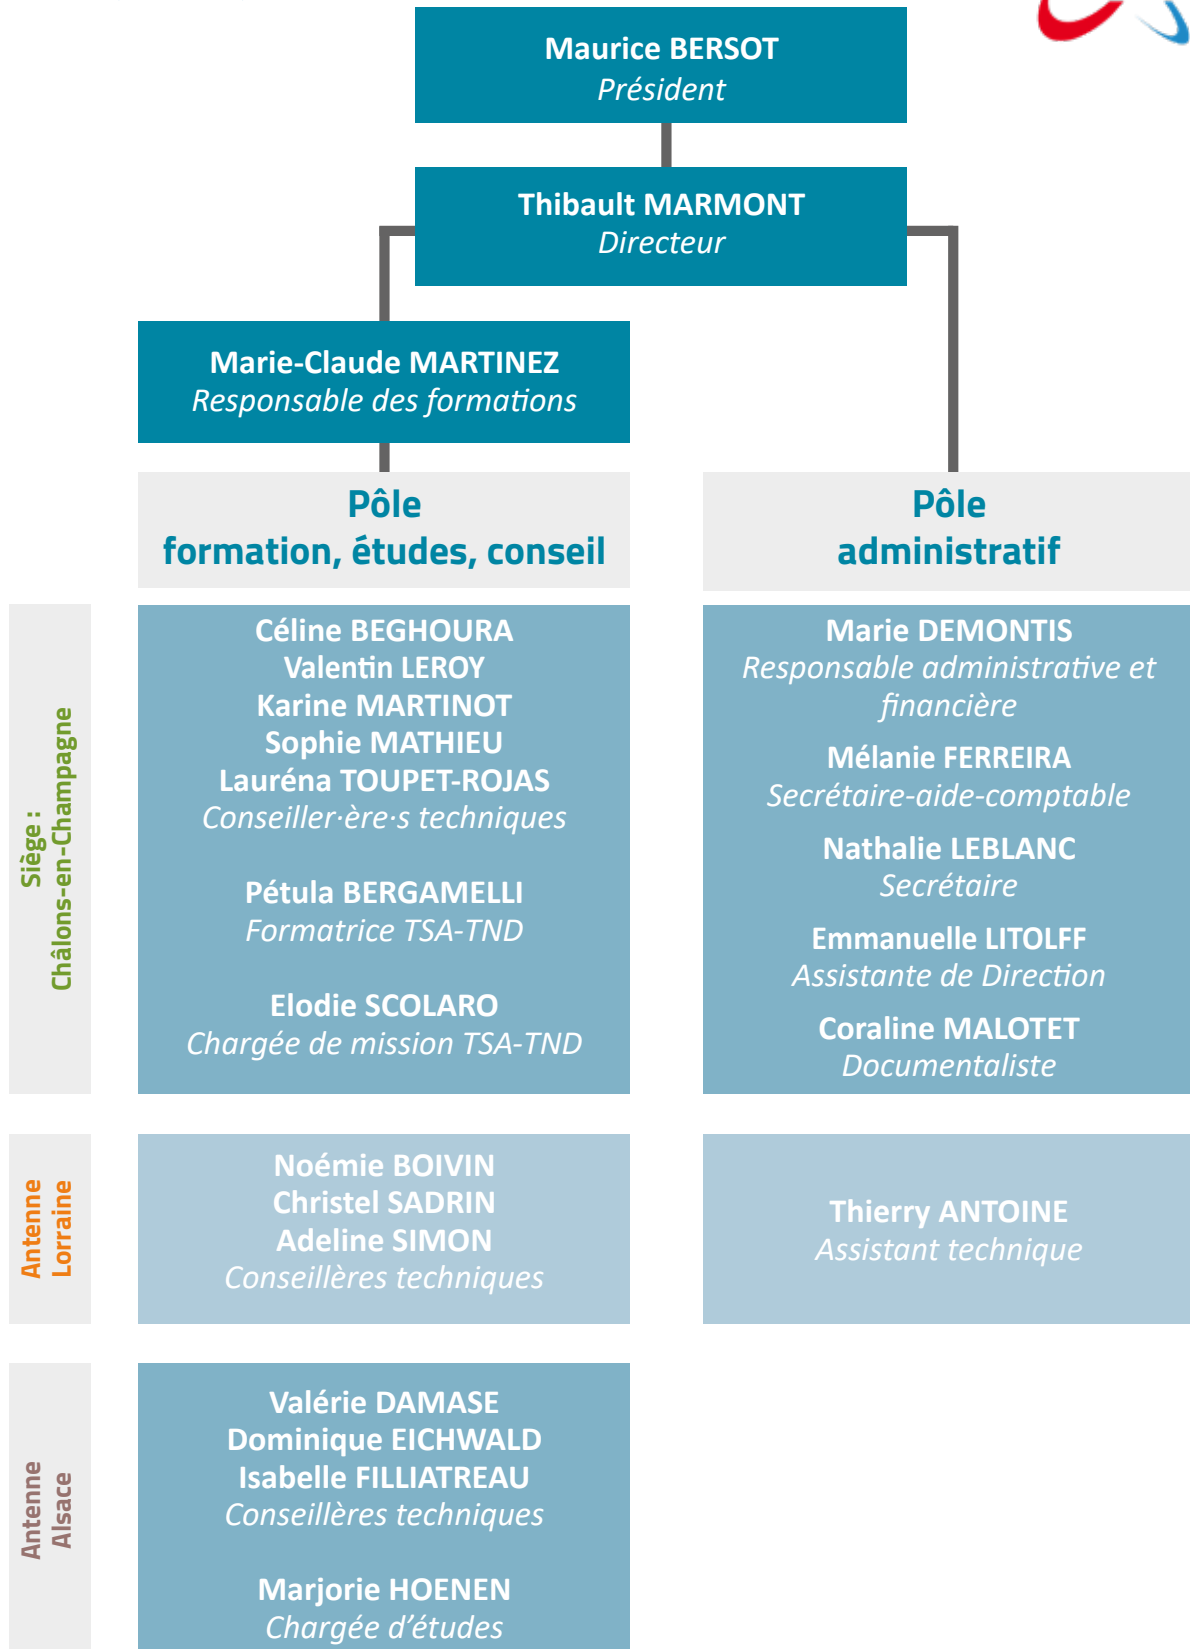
Maurice BERSOT
Président

Thibault MARMONT
Directeur

Marie-Claude MARTINEZ
Responsable des formations

Pôle
formation, études, conseil

Pôle
administratif

Siège : Châlons-en-Champagne

Céline BEGHOURA
Valentin LEROY
Karine MARTINOT
Sophie MATHIEU
Lauréna TOUPET-ROJAS
Conseiller·ère·s techniques

Pétula BERGAMELLI
Formatrice TSA-TND

Elodie SCOLARO
Chargée de mission TSA-TND

Marie DEMONTIS
Responsable administrative et financière

Mélanie FERREIRA
Secrétaire-aide-comptable

Nathalie LEBLANC
Secrétaire

Emmanuelle LITOLFF
Assistante de Direction

Coraline MALOTET
Documentaliste

Antenne Lorraine

Noémie BOIVIN
Christel SADRIN
Adeline SIMON
Conseillères techniques

Thierry ANTOINE
Assistant technique

Antenne Alsace

Valérie DAMASE
Dominique EICHWALD
Isabelle FILLIATREAU
Conseillères techniques

Marjorie HOENEN
Chargée d'études